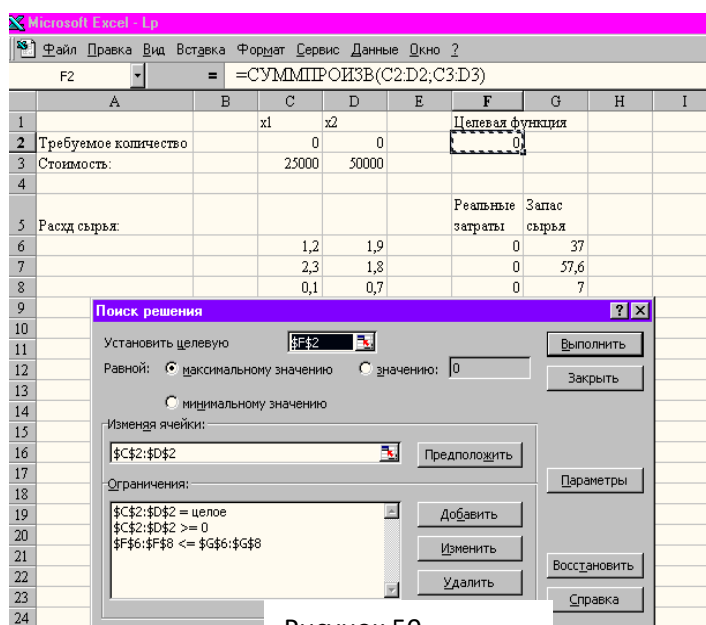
Microsoft Excel - Lp

Файл Правка Вид Вставка Формат Сервис Данные Окно ?

F2 = =СУММПРОИЗВ(C2:D2;C3:D3)

| | A | B | C | D | E | F | G | H | I |
|---|---|---|---|---|---|---|---|---|---|
| 1 | | | x1 | x2 | | Целевая функция | | | |
| 2 | Требуемое количество | | 0 | 0 | | 0 | | | |
| 3 | Стоимость: | | 25000 | 50000 | | | | | |
| 4 | | | | | | | | | |
| 5 | Расхд сырья: | | | | | Реальные затраты | Запас сырья | | |
| 6 | | | 1,2 | 1,9 | | 0 | 37 | | |
| 7 | | | 2,3 | 1,8 | | 0 | 57,6 | | |
| 8 | | | 0,1 | 0,7 | | 0 | 7 | | |
| 9 | | | | | | | | | |
| 10 | | | | | | | | | |
| 11 | | | | | | | | | |
| 12 | | | | | | | | | |
| 13 | | | | | | | | | |
| 14 | | | | | | | | | |
| 15 | | | | | | | | | |
| 16 | | | | | | | | | |
| 17 | | | | | | | | | |
| 18 | | | | | | | | | |
| 19 | | | | | | | | | |
| 20 | | | | | | | | | |
| 21 | | | | | | | | | |
| 22 | | | | | | | | | |
| 23 | | | | | | | | | |
| 24 | | | | | | | | | |

Поиск решения ? X

Установить целевую $F$2

Выполнить

Равной: максимальному значению значению: 0

Закрыть

минимальному значению

Изменяя ячейки:

$C$2:$D$2

Предположить

Параметры

Ограничения:

$C$2:$D$2 = целое
$C$2:$D$2 >= 0
$F$6:$F$8 <= $G$6:$G$8

Добавить

Изменить

Удалить

Восстановить

Справка

Рисунок 50